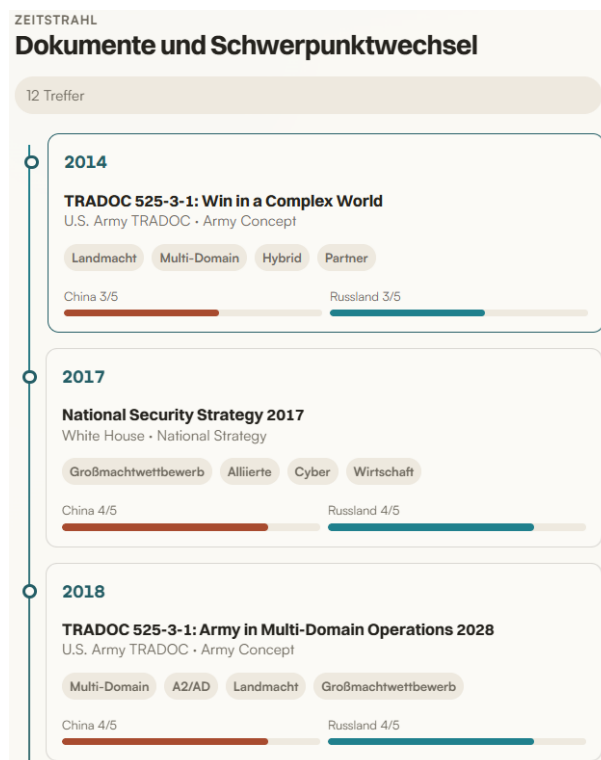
ZEITSTRAHL

Dokumente und Schwerpunktwechsel

12 Treffer

2014

TRADOC 525-3-1: Win in a Complex World

U.S. Army TRADOC • Army Concept

Landmacht Multi-Domain Hybrid Partner

China 3/5

Russland 3/5

2017

National Security Strategy 2017

White House • National Strategy

Großmachtwettbewerb Alliierte Cyber Wirtschaft

China 4/5

Russland 4/5

2018

TRADOC 525-3-1: Army in Multi-Domain Operations 2028

U.S. Army TRADOC • Army Concept

Multi-Domain A2/AD Landmacht Großmachtwettbewerb

China 4/5

Russland 4/5